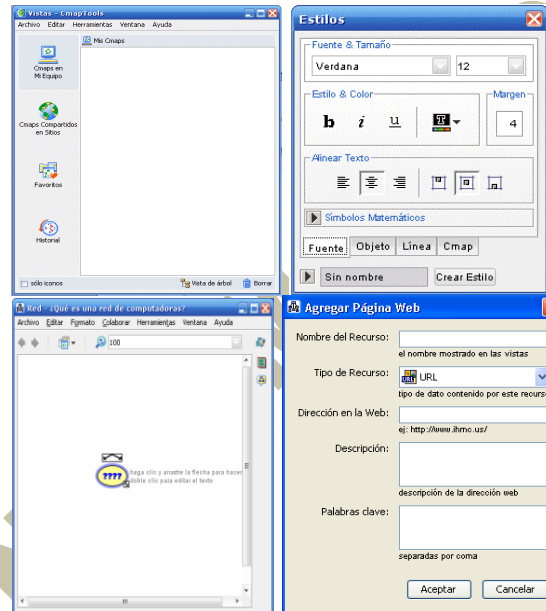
Vistas - CmapTools
Archivo Editar Herramientas Ventana Ayuda
Mis Cmaps
Cmaps en Mi Equipo
Cmaps Compartidos en Sitios
Favoritos
Historial
sólo iconos
Vista de árbol
Borrar

Estilos
Fuente & Tamaño
Verdana
12
Estilo & Color
b i u
Margen
4
Alinear Texto
Símbolos Matemáticos
Fuente Objeto Línea Cmap
Sin nombre
Crear Estilo

Red - ¿Qué es una red de computadoras?
Archivo Editar Formato Colaborar Herramientas Ventana Ayuda
100
????
haga clic y arrastre la flecha para hacer
doble clic para editar el texto

Agregar Página Web
Nombre del Recurso:
el nombre mostrado en las vistas
Tipo de Recurso:
URL
tipo de dato contenido por este recurso
Dirección en la Web:
ej: http://www.ihmc.us/
Descripción:
descripción de la dirección web
Palabras clave:
separadas por coma
Aceptar
Cancelar